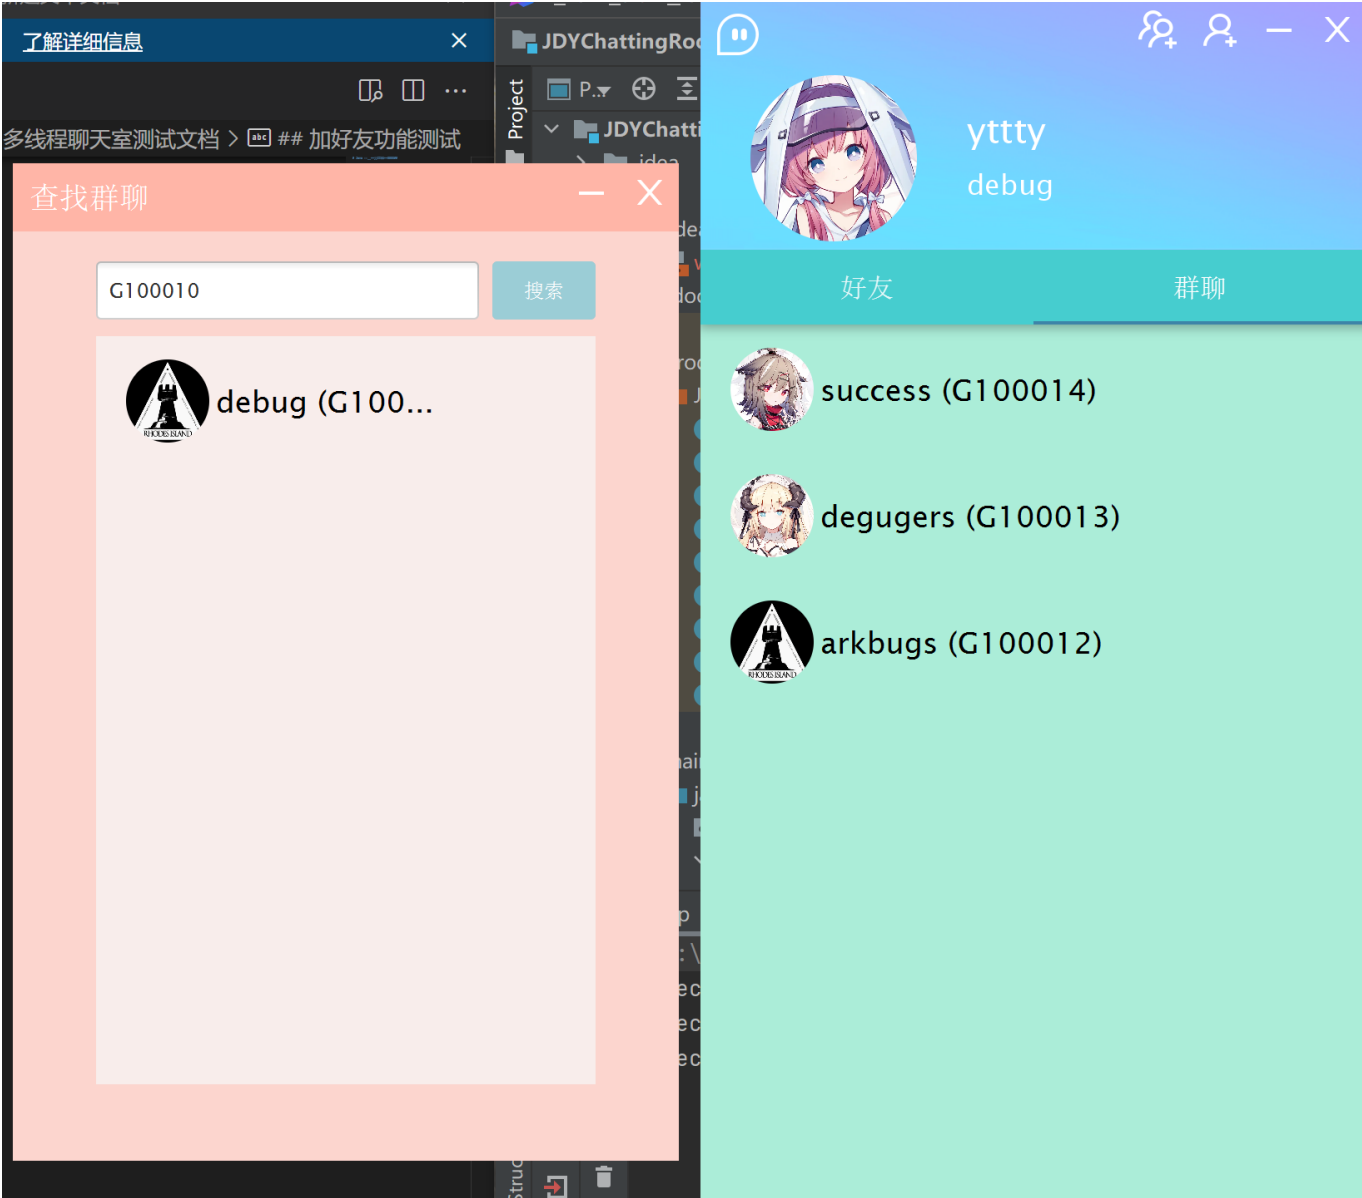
了解详细信息

多线程聊天室测试文档 > ## 加好友功能测试

JDYChattingRo

Project

P.

JDYChatti

idea

查找群聊

G100010

搜索

debug (G100...

RHODES ISLAND

yttty

debug

好友

群聊

success (G100014)

degugers (G100013)

arkbugs (G100012)

RHODES ISLAND